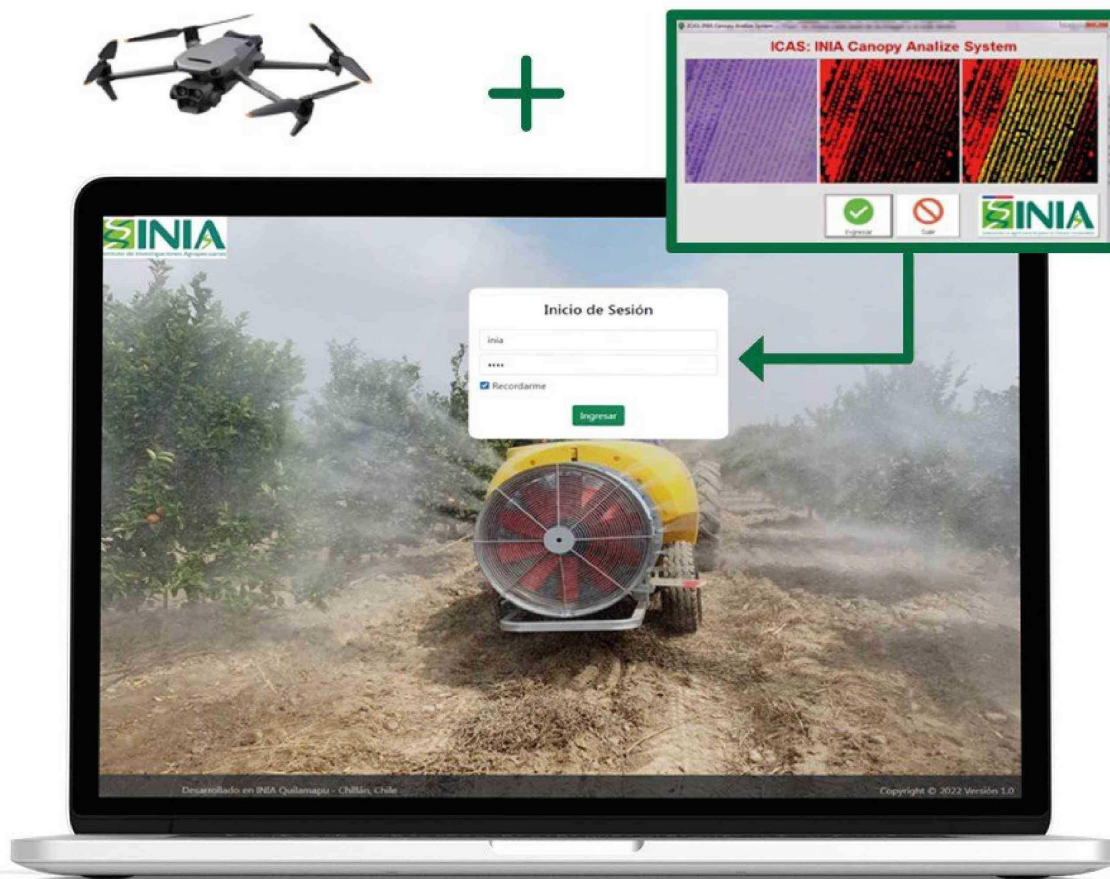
ICAS: INIA Canopy Analize System

Ingresar

Salir

INIA

INIA
Instituto de Investigaciones Agropecuarias

Inicio de Sesión

inia

••••

Recordarme

Ingresar

Desarrollado en INIA Quilamapu - Chillán, Chile

Copyright © 2022 Versión 1.0